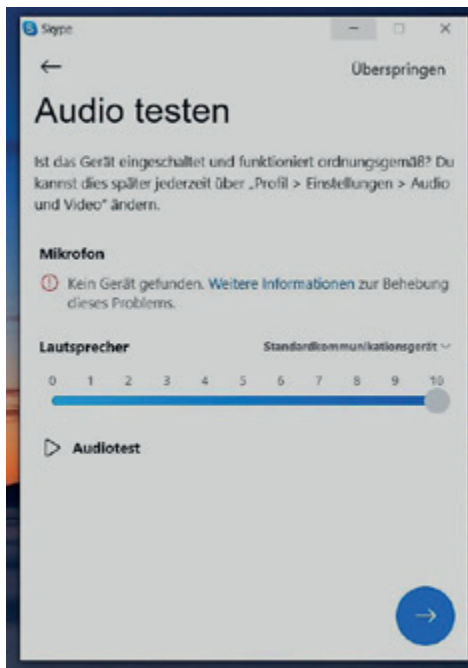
Skype

Überspringen

Audio testen

Ist das Gerät eingeschaltet und funktioniert ordnungsgemäß? Du kannst dies später jederzeit über „Profil > Einstellungen > Audio und Video“ ändern.

Mikrofon

Kein Gerät gefunden. Weitere Informationen zur Behebung dieses Problems.

Lautsprecher

Standardkommunikationsgerät

0 1 2 3 4 5 6 7 8 9 10

Audiotest